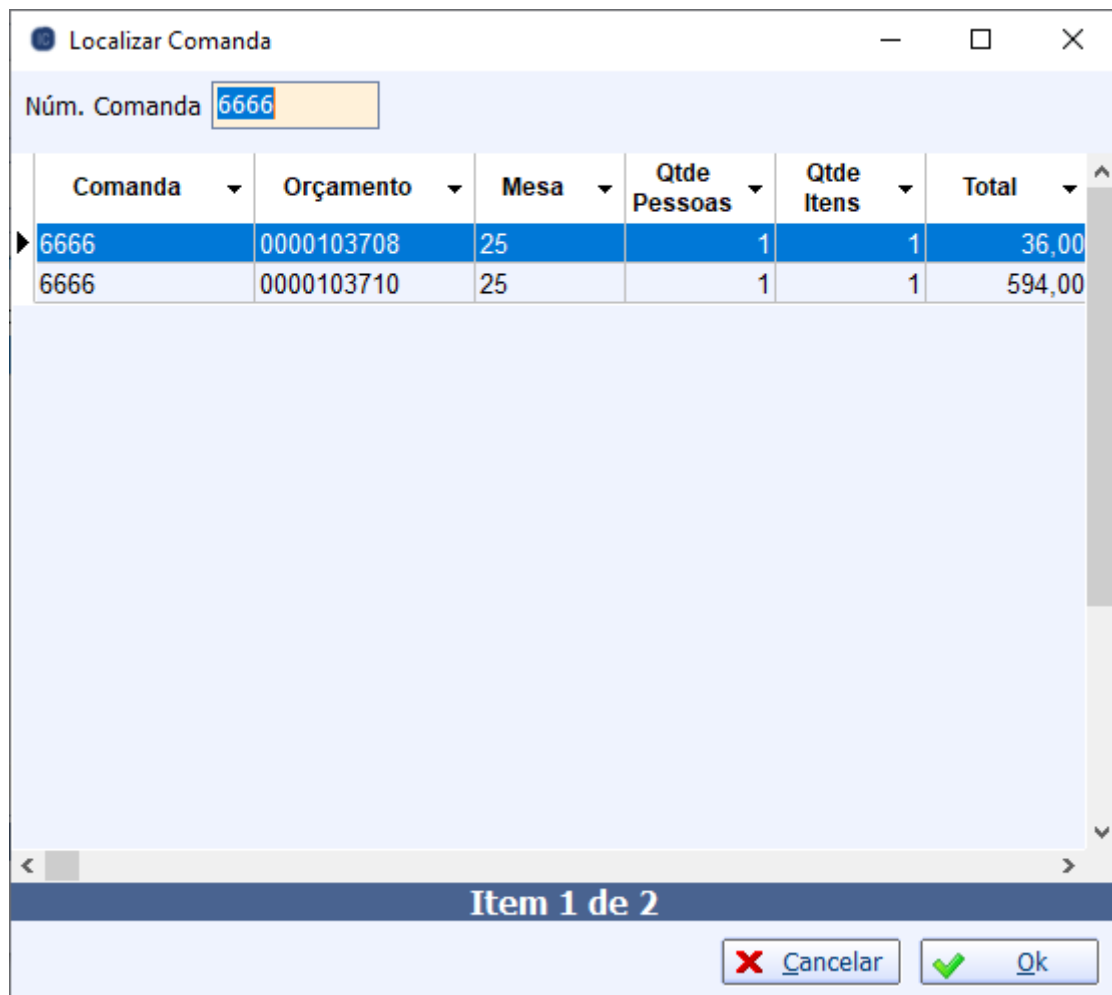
Localizar Comanda

Núm. Comanda 6666

| Comanda | Orçamento | Mesa | Qtde Pessoas | Qtde Itens | Total |
|---|---|---|---|---|---|
| 6666 | 0000103708 | 25 | 1 | 1 | 36,00 |
| 6666 | 0000103710 | 25 | 1 | 1 | 594,00 |

Item 1 de 2

Cancelar
Ok